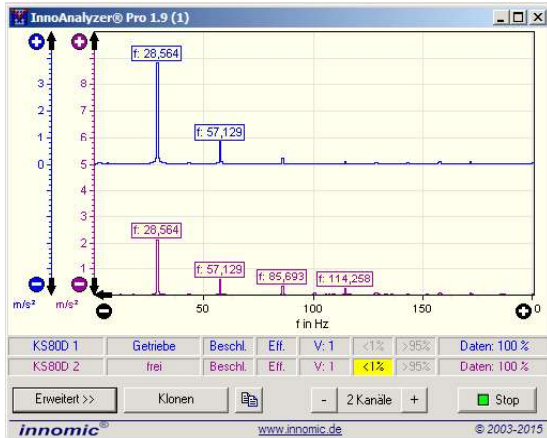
InnoAnalyzer® Pro 1.9 (1)

3
2
1
0
-1
-2
-3

8
7
6
5
4
3
2
1
0

m/s²
m/s²

f: 28,564
f: 57,129
f: 28,564
f: 57,129
f: 85,693
f: 114,258

50
100
150
0
f in Hz

| KS80D 1 | Getriebe | Beschl. | Eff. | V: 1 | <1% | >95% | Daten: 100 % |
|---|---|---|---|---|---|---|---|
| KS80D 2 | frei | Beschl. | Eff. | V: 1 | <1% | >95% | Daten: 100 % |

Erweitert >>
Klonen
-
2 Kanäle
+
Stop

innomic®
www.innomic.de
© 2003-2015